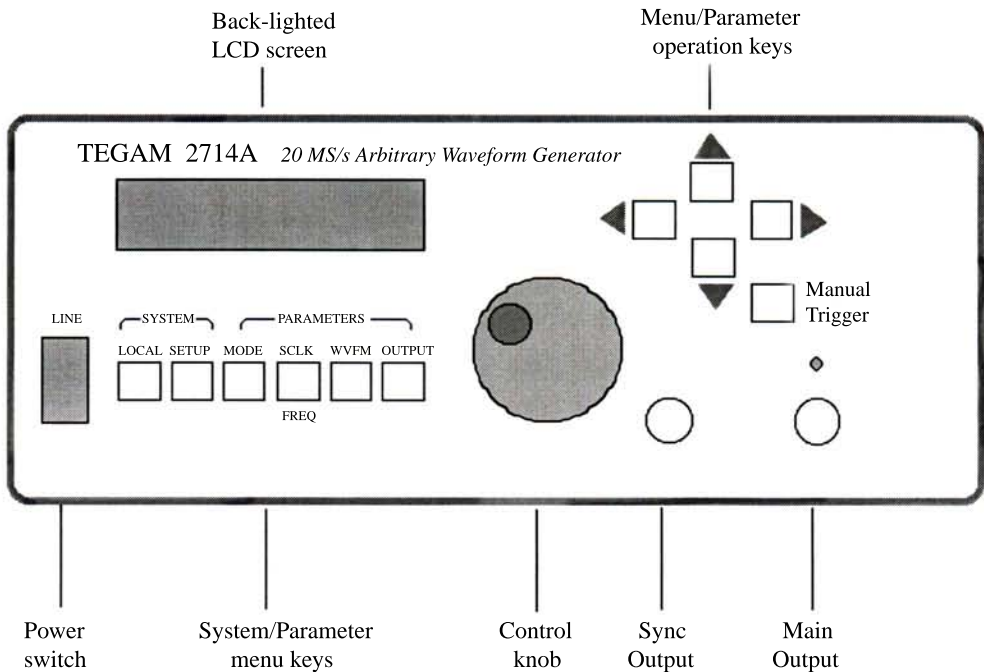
Back-lighted LCD screen

Menu/Parameter operation keys

TEGAM 2714A *20 MS/s Arbitrary Waveform Generator*

Manual Trigger

LINE

SYSTEM

PARAMETERS

LOCAL SETUP MODE SCLK WVFM OUTPUT

FREQ

Power switch

System/Parameter menu keys

Control knob

Sync Output

Main Output